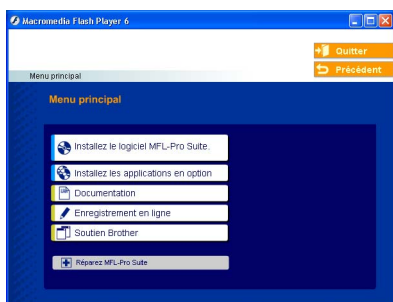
Macromedia Flash Player 6

Quitter
Précédent

Menu principal

Menu principal

Installez le logiciel MFL-Pro Suite.
Installez les applications en option
Documentation
Enregistrement en ligne
Soutien Brother

Réparez MFL-Pro Suite